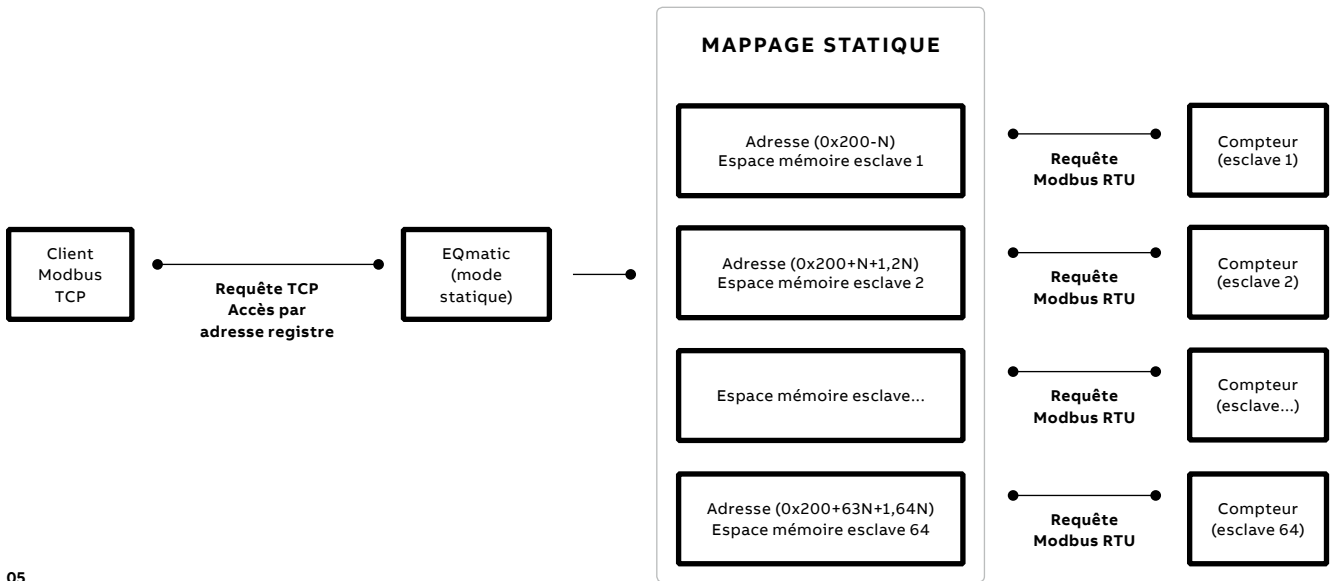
Client Modbus TCP

Requête TCP
Accès par adresse registre

EQmatic (mode statique)

MAPPAGE STATIQUE

Adresse (0x200-N)
Espace mémoire esclave 1

Adresse (0x200+N+1,2N)
Espace mémoire esclave 2

Espace mémoire esclave...

Adresse (0x200+63N+1,64N)
Espace mémoire esclave 64

Requête Modbus RTU

Requête Modbus RTU

Requête Modbus RTU

Requête Modbus RTU

Compteur (esclave 1)

Compteur (esclave 2)

Compteur (esclave...)

Compteur (esclave 64)

05